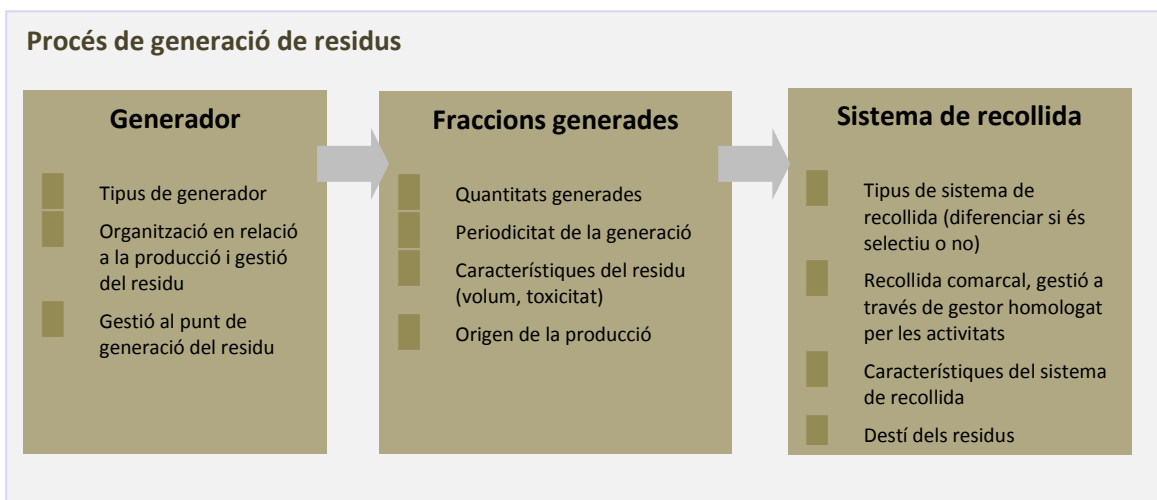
Procés de generació de residus

Generador

Tipus de generador

Organització en relació a la producció i gestió del residu

Gestió al punt de generació del residu

Fraccions generades

Quantitats generades

Periodicitat de la generació

Característiques del residu (volum, toxicitat)

Origen de la producció

Sistema de recollida

Tipus de sistema de recollida (diferenciar si és selectiu o no)

Recollida comarcal, gestió a través de gestor homologat per les activitats

Característiques del sistema de recollida

Destí dels residus